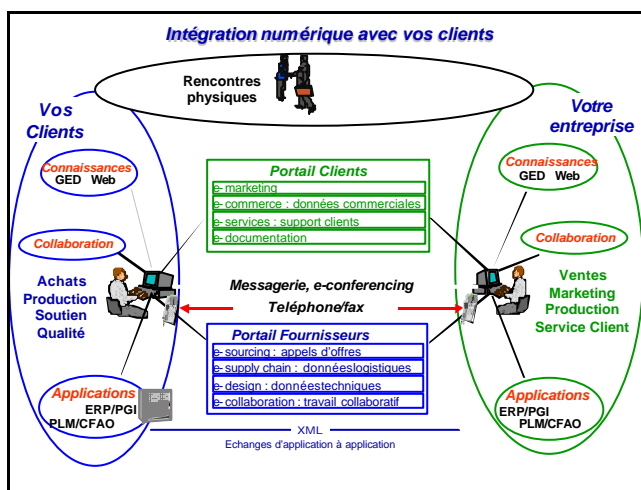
Intégration numérique avec vos clients

Rencontres physiques

Vos Clients

Connaissances
GED Web

Collaboration

Achats
Production
Soutien
Qualité

Applications
ERP/PGI
PLM/CFAO

Portail Clients
e- marketing
e- commerce : données commerciales
e- services : support clients
e- documentation

Messagerie, e-conferencing
Teléphone/fax

Portail Fournisseurs
e- sourcing : appels d'offres
e- supply chain : donnéeslogistiques
e- design : donnéestechniques
e- collaboration : travail collaboratif

XML
Echanges d'application à application

Votre entreprise

Connaissances
GED Web

Collaboration

Ventes
Marketing
Production
Service Client

Applications
ERP/PGI
PLM/CFAO